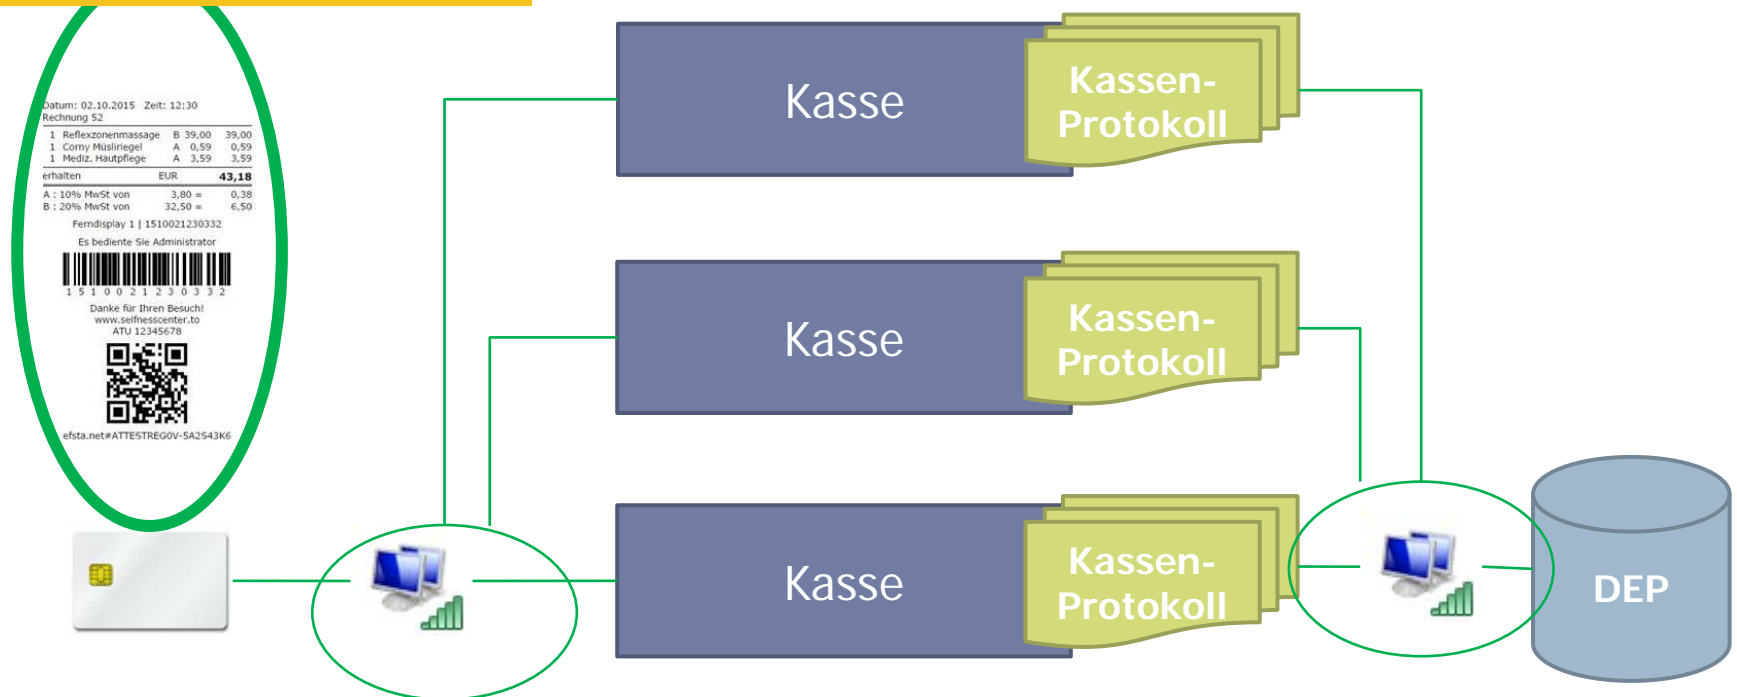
Datum: 02.10.2015 Zeit: 12:30
Rechnung 52

| | | | | |
|---|---|---|---|---|
| 1 | Reflexzonenmassage | B | 39,00 | 39,00 |
| 1 | Corny Müsliriegel | A | 0,59 | 0,59 |
| 1 | Mediz. Hautpflege | A | 3,59 | 3,59 |

erhalten EUR 43,18

A : 10% MwSt von 3,80 = 0,38
B : 20% MwSt von 32,50 = 6,50

Ferndisplay 1 | 1510021230332
Es bediente Sie Administrator

1 5 1 0 0 2 1 2 3 0 3 3 2

Danke für Ihren Besuch!
www.selfnesscenter.to
ATU 12345678

efsta.net#ATTESTREG0V-5A2S43K6

Kasse

Kassen-Protokoll

Kasse

Kassen-Protokoll

Kasse

Kassen-Protokoll

DEP